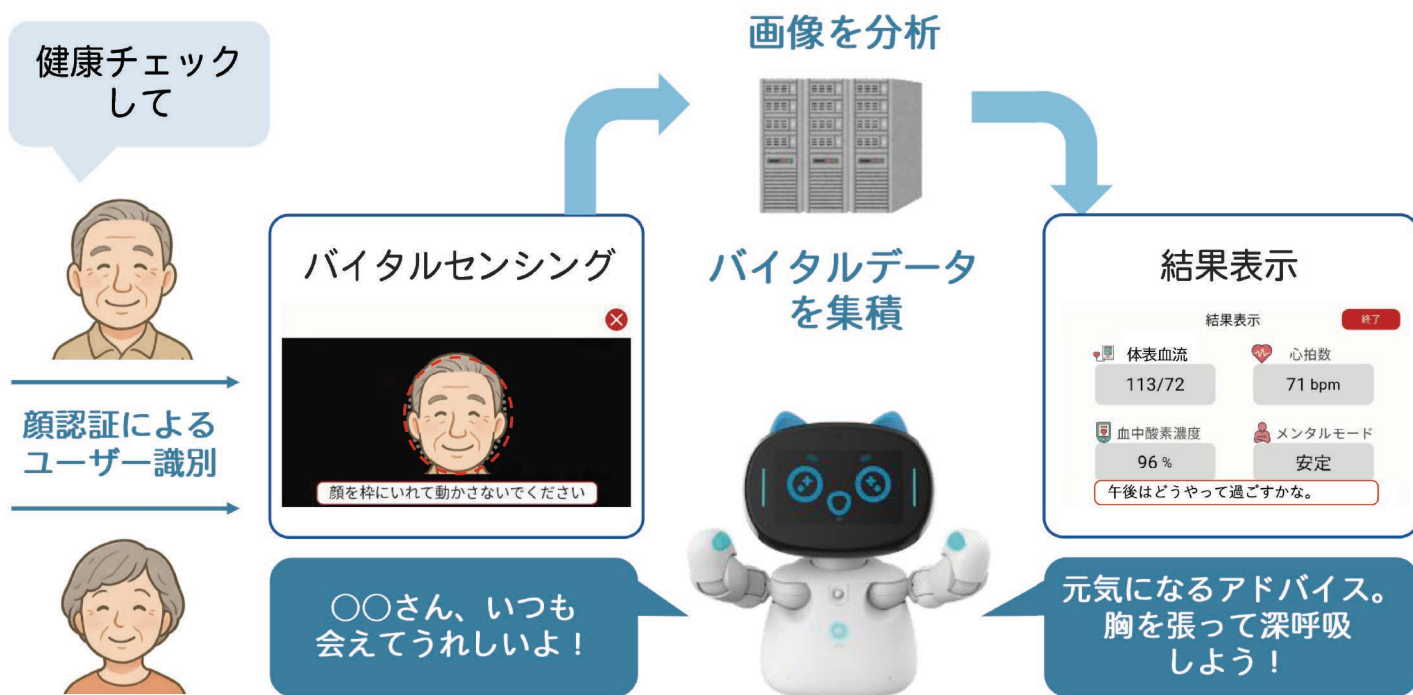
健康チェックして

顔認証によるユーザー識別

画像を分析

バイタルセンシング

顔を枠にいれて動かさないでください

バイタルデータを集積

結果表示

結果表示

終了

体表血流

113/72

心拍数

71 bpm

血中酸素濃度

96 %

メンタルモード

安定

午後はどうやって過ごすかな。

○○さん、いつも会えてうれしいよ！

元気になるアドバイス。胸を張って深呼吸しよう！